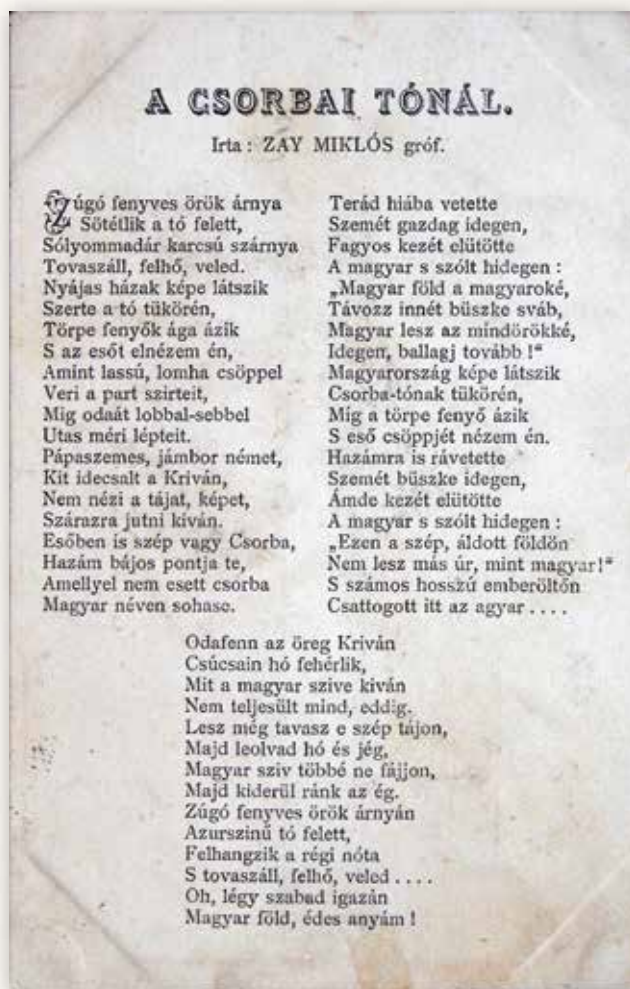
A CSORBAI TÓNÁL.

Irta: ZAY MIKLÓS gróf.

Zúgó fenyves örök árnya
Sötétlik a tó felett,
Sólyommadár karcsú szárnya
Tovaszáll, felhő, veled.
Nyájas házak képe látszik
Szerte a tó tükörén,
Törpe fenyők ága ázik
S az esőt elnézem én,
Amint lassú, lomha csöppel
Veri a part szirteit,
Mig odaát lobbal-sebbel
Utas méri lépteit.
Pápaszemes, jámbor német,
Kit idecsalt a Kriván,
Nem nézi a tájat, képet,
Szárazra jutni kíván.
Esőben is szép vagy Csorba,
Hazám bájos pontja te,
Amellyel nem esett csorba
Magyar néven sohase.

Terád hiába vetette
Szemét gazdag idegen,
Fagyos kezét elütötte
A magyar s szólt hidegen:
„Magyar föld a magyaroké,
Távozz innét büszke sváb,
Magyar lesz az mindörökké,
Idegen, ballagj tovább!"
Magyarország képe látszik
Csorba-tónak tükörén,
Míg a törpe fenyő ázik
S eső csöppjét nézem én.
Hazámra is rávetette
Szemét büszke idegen,
Ámde kezét elütötte
A magyar s szólt hidegen:
„Ezen a szép, áldott földön
Nem lesz más úr, mint magyar!"
S számos hosszú emberöltőn
Csattogott itt az agyar....

Odafenn az öreg Kriván
Csúcsain hó fehérlik,
Mit a magyar szive kiván
Nem teljesült mind, eddig.
Lesz még tavasz e szép tájon,
Majd leolvad hó és jég,
Magyar sziv többé ne fájjon,
Majd kiderül ránk az ég.
Zúgó fenyves örök árnyán
Azurszinű tó felett,
Felhangzik a régi nóta
S tovaszáll, felhő, veled....
Oh, légy szabad igazán
Magyar föld, édes anyám!